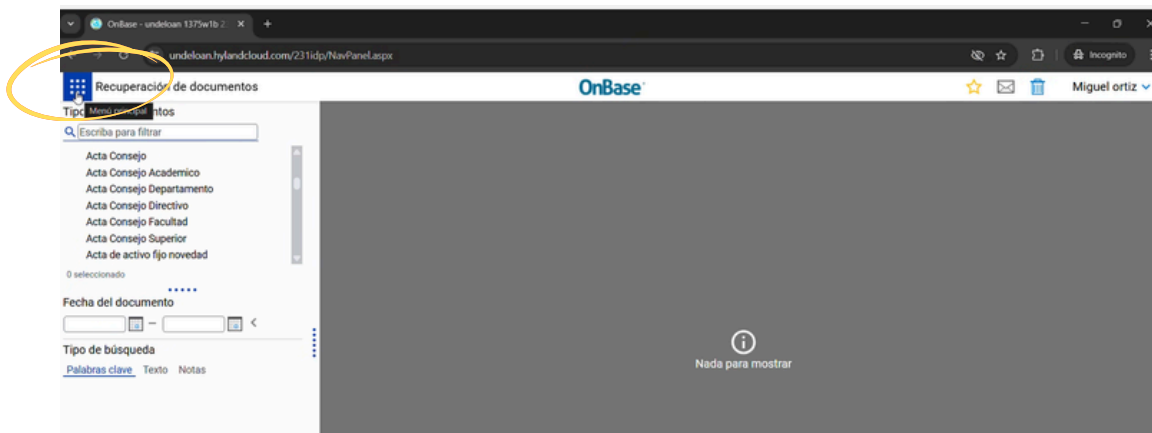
OnBase - undeloan 1375w1b 2 ×

+

undeloan.hylandcloud.com/231idp/NavPanel.aspx

Incognito

Recuperación de documentos

Menú principal

OnBase

Miguel ortiz

Tipo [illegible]ntos

Escriba para filtrar

Acta Consejo
Acta Consejo Academico
Acta Consejo Departamento
Acta Consejo Directivo
Acta Consejo Facultad
Acta Consejo Superior
Acta de activo fijo novedad

0 seleccionado

Fecha del documento

–

Tipo de búsqueda

Palabras clave Texto Notas

Nada para mostrar